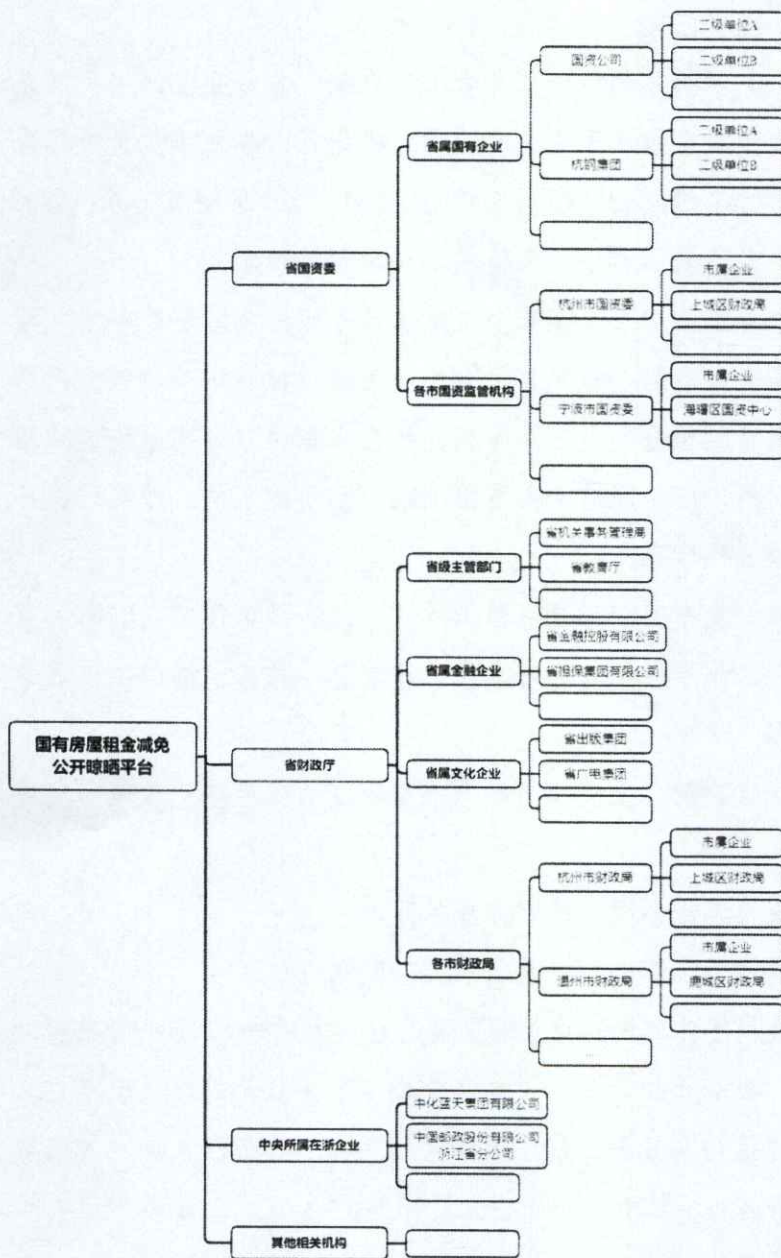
国有房屋租金减免公开晾晒平台

省国资委

省属国有企业

国资公司

二级单位A

二级单位B

杭钢集团

二级单位A

二级单位B

各市国资监管机构

杭州市国资委

市属企业

上城区财政局

宁波市国资委

市属企业

海曙区国资中心

省财政厅

省级主管部门

省机关事务管理局

省教育厅

省属金融企业

省金融控股有限公司

省担保集团有限公司

省属文化企业

省出版集团

省广电集团

各市财政局

杭州市财政局

市属企业

上城区财政局

温州市财政局

市属企业

鹿城区财政局

...

中央所属在浙企业

中化蓝天集团有限公司

中国邮政股份有限公司浙江省分公司

其他相关机构